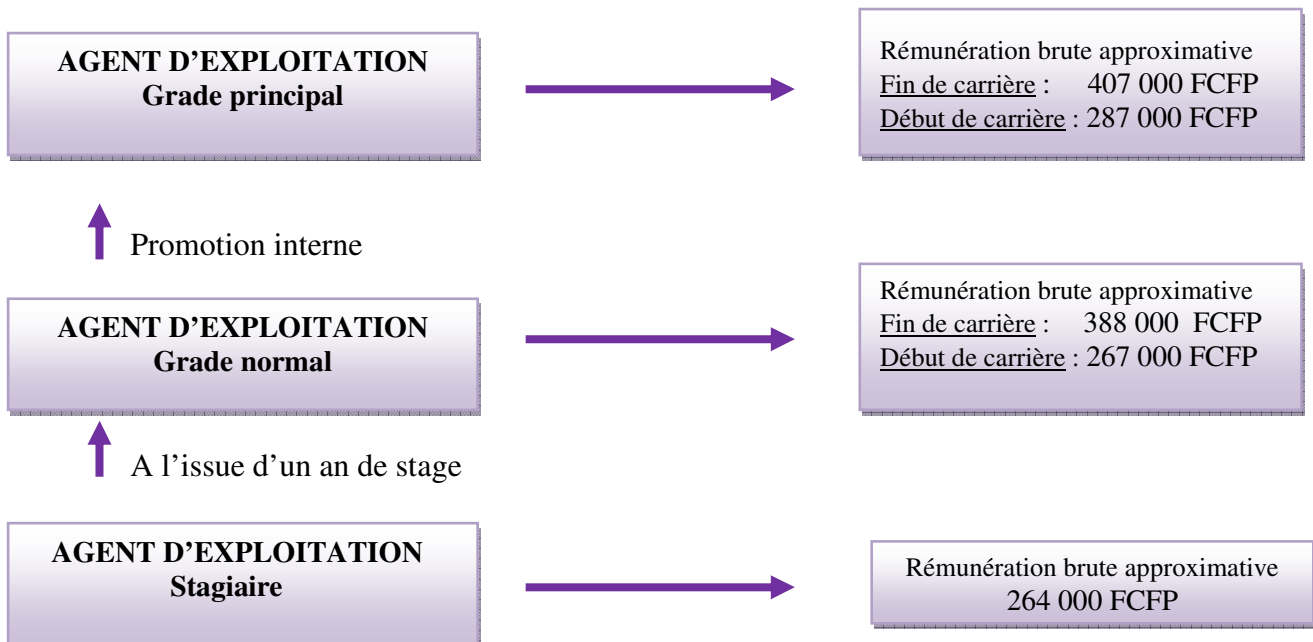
AGENT D’EXPLOITATION
Grade principal

Rémunération brute approximative
Fin de carrière : 407 000 FCFP
Début de carrière : 287 000 FCFP

Promotion interne

AGENT D’EXPLOITATION
Grade normal

Rémunération brute approximative
Fin de carrière : 388 000 FCFP
Début de carrière : 267 000 FCFP

A l’issue d’un an de stage

AGENT D’EXPLOITATION
Stagiaire

Rémunération brute approximative
264 000 FCFP